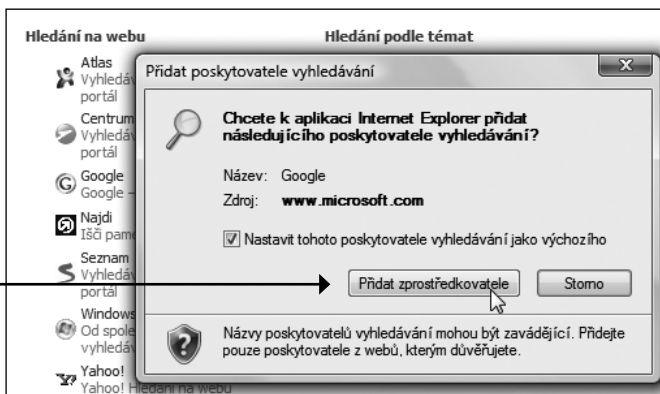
Hledání na webu

Hledání podle témat

Atlas
Vyhledáv
portál

Centrum
Vyhledáv
portál

Google
Google –

Najdi
Išči pam

Seznam
Vyhledáv
portál

Windows
Od spole
vyhledáv

Yahoo!
Yahoo! Hledání na webu

Přidat poskytovatele vyhledávání

Chcete k aplikaci Internet Explorer přidat následujícího poskytovatele vyhledávání?

Název: Google
Zdroj: www.microsoft.com

Nastavit tohoto poskytovatele vyhledávání jako výchozího

Přidat zprostředkovatele

Storno

Názvy poskytovatelů vyhledávání mohou být zavádějící. Přidejte pouze poskytovatele z webů, kterým důvěřujete.